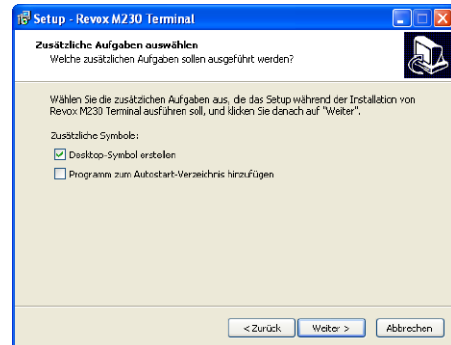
Setup - Revox M230 Terminal

Zusätzliche Aufgaben auswählen
Welche zusätzlichen Aufgaben sollen ausgeführt werden?

Wählen Sie die zusätzlichen Aufgaben aus, die das Setup während der Installation von Revox M230 Terminal ausführen soll, und klicken Sie danach auf "Weiter".

Zusätzliche Symbole:

Desktop-Symbol erstellen

Programm zum Autostart-Verzeichnis hinzufügen

< Zurück
Weiter >
Abbrechen